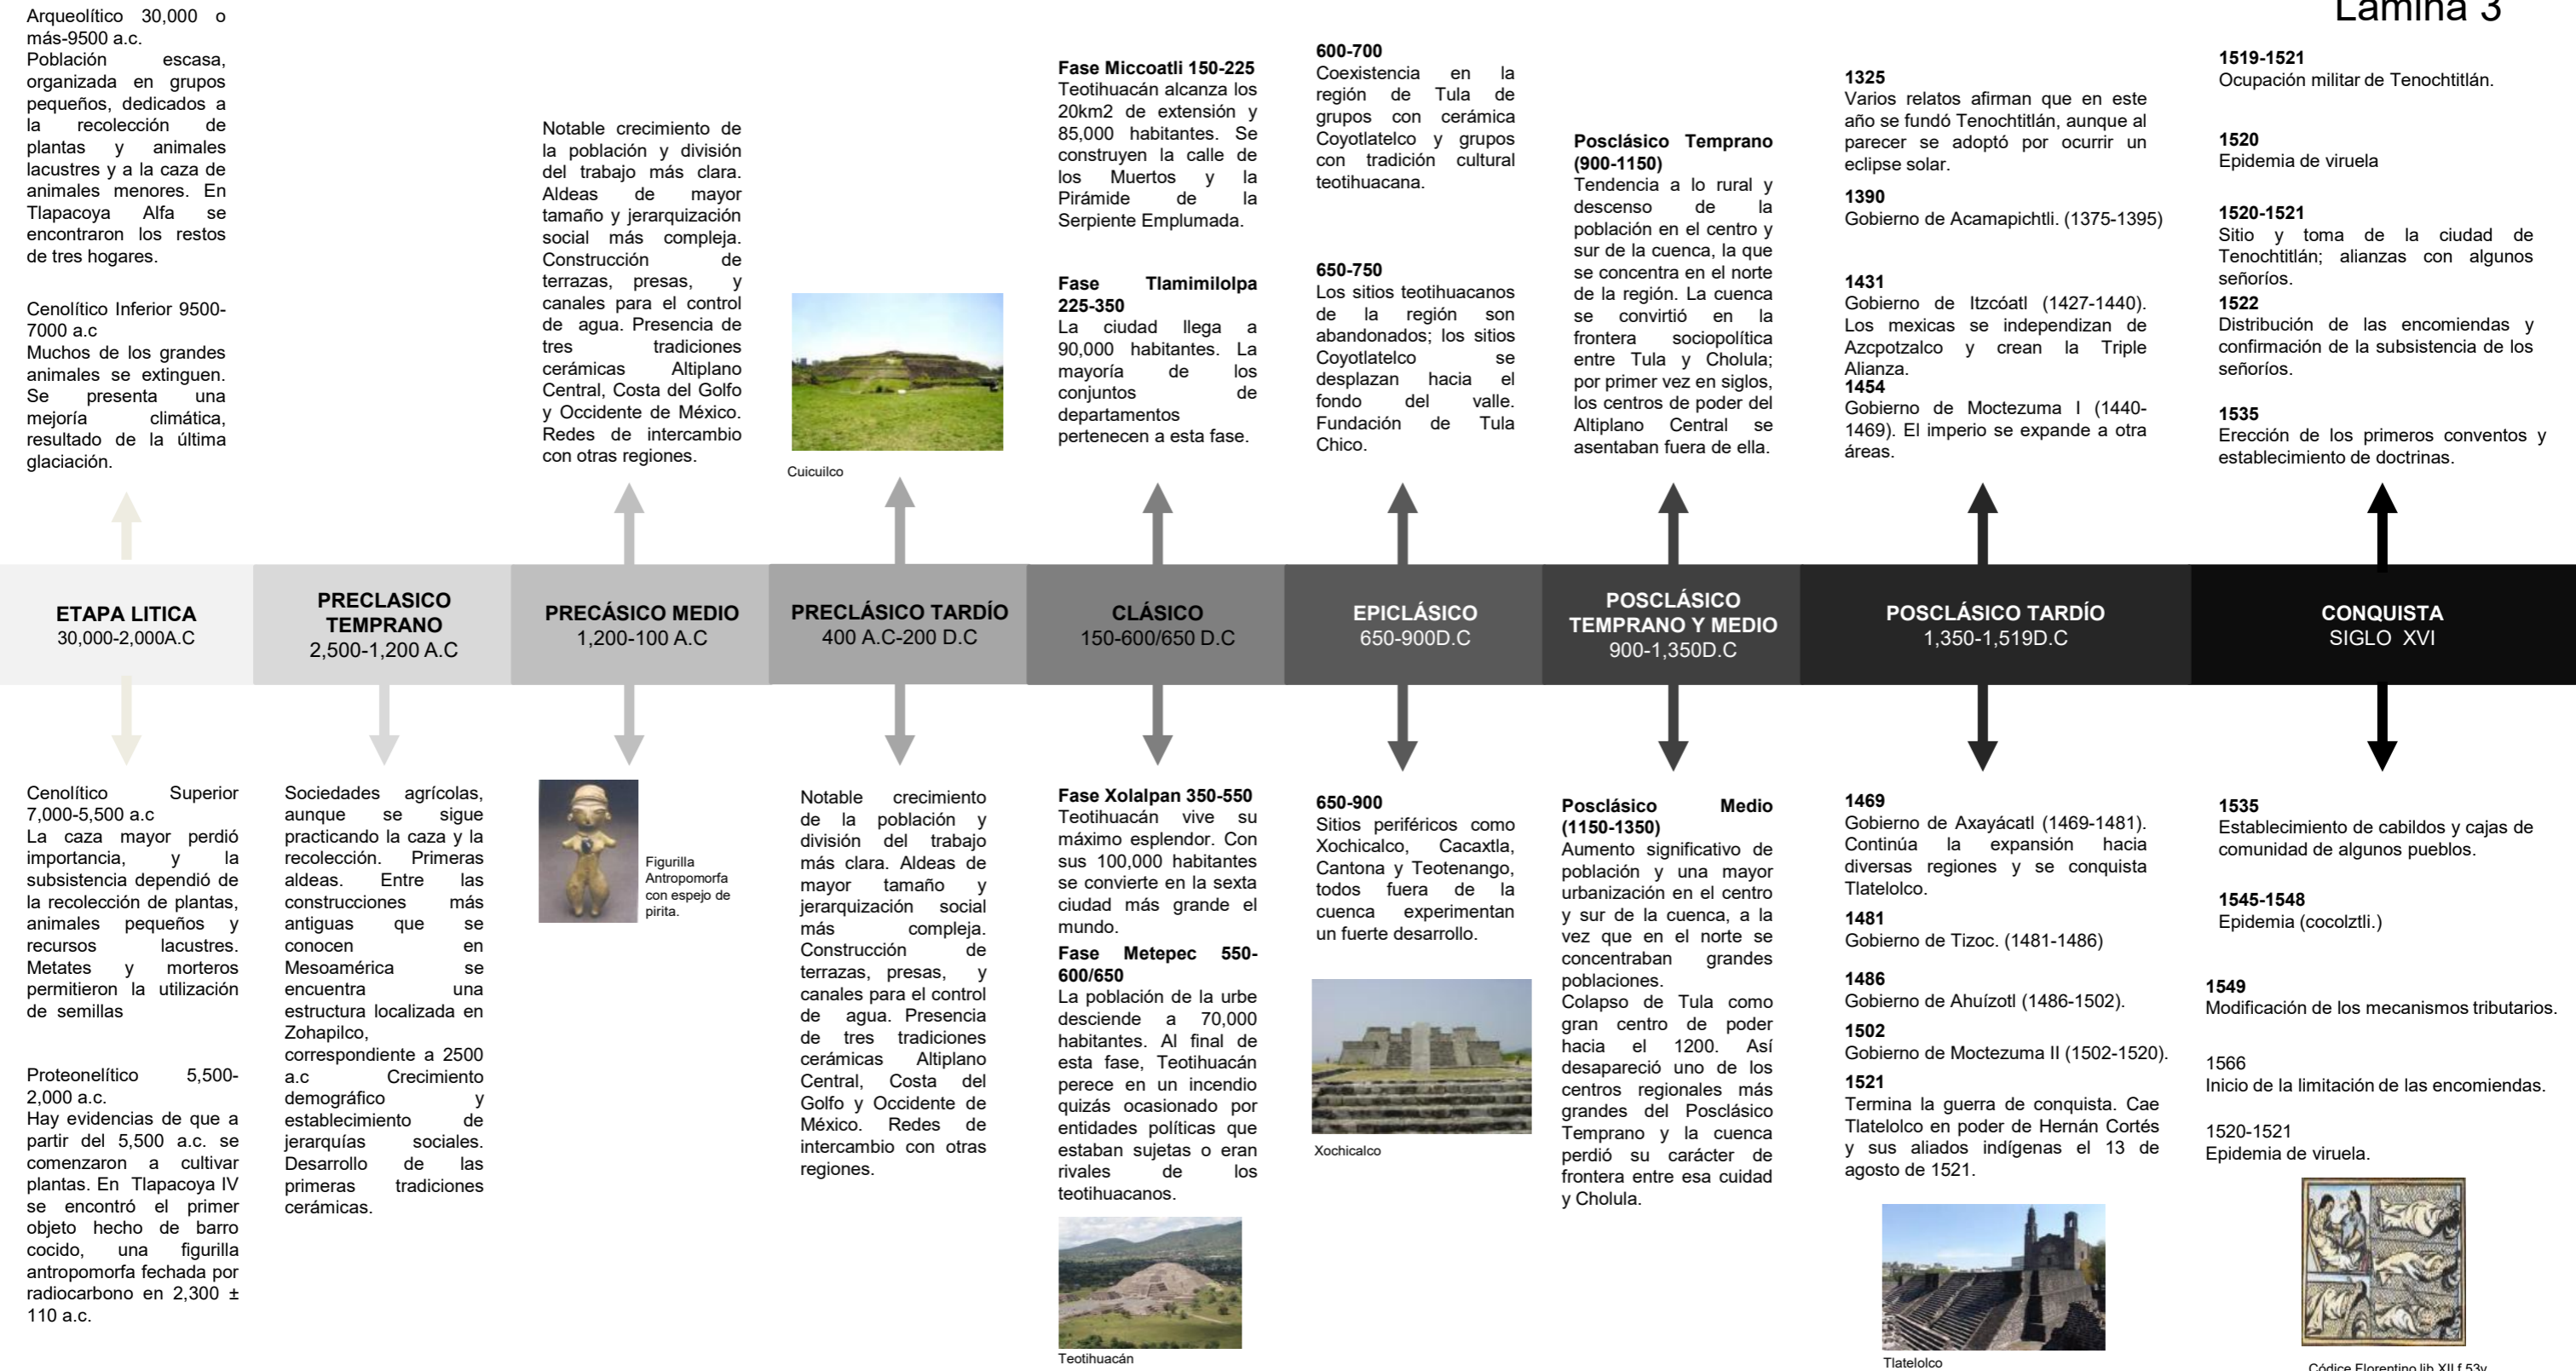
Lamina 3

Arqueolítico 30,000 o más-9500 a.c.
Población escasa, organizada en grupos pequeños, dedicados a la recolección de plantas y animales lacustres y a la caza de animales menores. En Tlapacoya Alfa se encontraron los restos de tres hogares.

Cenolítico Inferior 9500-7000 a.c
Muchos de los grandes animales se extinguen. Se presenta una mejoría climática, resultado de la última glaciación.

Notable crecimiento de la población y división del trabajo más clara. Aldeas de mayor tamaño y jerarquización social más compleja. Construcción de terrazas, presas, y canales para el control de agua. Presencia de tres tradiciones cerámicas Altiplano Central, Costa del Golfo y Occidente de México. Redes de intercambio con otras regiones.

Cuicuilco

Fase Miccoatli 150-225
Teotihuacán alcanza los 20km2 de extensión y 85,000 habitantes. Se construyen la calle de los Muertos y la Pirámide de la Serpiente Emplumada.

Fase Tlamimilolpa 225-350
La ciudad llega a 90,000 habitantes. La mayoría de los conjuntos de departamentos pertenecen a esta fase.

600-700
Coexistencia en la región de Tula de grupos con cerámica Coyotlatelco y grupos con tradición cultural teotihuacana.

650-750
Los sitios teotihuacanos de la región son abandonados; los sitios Coyotlatelco se desplazan hacia el fondo del valle. Fundación de Tula Chico.

Posclásico Temprano (900-1150)
Tendencia a lo rural y descenso de la población en el centro y sur de la cuenca, la que se concentra en el norte de la región. La cuenca se convirtió en la frontera sociopolítica entre Tula y Cholula; por primer vez en siglos, los centros de poder del Altiplano Central se asentaban fuera de ella.

1325
Varios relatos afirman que en este año se fundó Tenochtitlán, aunque al parecer se adoptó por ocurrir un eclipse solar.
1390
Gobierno de Acamapichtli. (1375-1395)

1431
Gobierno de Itzcóatl (1427-1440). Los mexicas se independizan de Azcpotzalco y crean la Triple Alianza.
1454
Gobierno de Moctezuma I (1440-1469). El imperio se expande a otra áreas.

1519-1521
Ocupación militar de Tenochtitlán.

1520
Epidemia de viruela

1520-1521
Sitio y toma de la ciudad de Tenochtitlán; alianzas con algunos señoríos.
1522
Distribución de las encomiendas y confirmación de la subsistencia de los señoríos.

1535
Erección de los primeros conventos y establecimiento de doctrinas.

ETAPA LITICA
30,000-2,000A.C

PRECLASICO TEMPRANO
2,500-1,200 A.C

PRECÁSICO MEDIO
1,200-100 A.C

PRECLÁSICO TARDÍO
400 A.C-200 D.C

CLÁSICO
150-600/650 D.C

EPICLÁSICO
650-900D.C

POSCLÁSICO TEMPRANO Y MEDIO
900-1,350D.C

POSCLÁSICO TARDÍO
1,350-1,519D.C

CONQUISTA
SIGLO XVI

Cenolítico Superior 7,000-5,500 a.c
La caza mayor perdió importancia, y la subsistencia dependió de la recolección de plantas, animales pequeños y recursos lacustres. Metates y morteros permitieron la utilización de semillas

Proteonelítico 5,500-2,000 a.c.
Hay evidencias de que a partir del 5,500 a.c. se comenzaron a cultivar plantas. En Tlapacoya IV se encontró el primer objeto hecho de barro cocido, una figurilla antropomorfa fechada por radiocarbono en 2,300 ± 110 a.c.

Sociedades agrícolas, aunque se sigue practicando la caza y la recolección. Primeras aldeas. Entre las construcciones más antiguas que se conocen en Mesoamérica se encuentra una estructura localizada en Zohapilco, correspondiente a 2500 a.c Crecimiento demográfico y establecimiento de jerarquías sociales. Desarrollo de las primeras tradiciones cerámicas.

Figurilla Antropomorfa con espejo de pirita.

Notable crecimiento de la población y división del trabajo más clara. Aldeas de mayor tamaño y jerarquización social más compleja. Construcción de terrazas, presas, y canales para el control de agua. Presencia de tres tradiciones cerámicas Altiplano Central, Costa del Golfo y Occidente de México. Redes de intercambio con otras regiones.

Fase Xolalpan 350-550
Teotihuacán vive su máximo esplendor. Con sus 100,000 habitantes se convierte en la sexta ciudad más grande el mundo.
Fase Metepec 550-600/650
La población de la urbe desciende a 70,000 habitantes. Al final de esta fase, Teotihuacán perece en un incendio quizás ocasionado por entidades políticas que estaban sujetas o eran rivales de los teotihuacanos.

Teotihuacán

650-900
Sitios periféricos como Xochicalco, Cacaxtla, Cantona y Teotenango, todos fuera de la cuenca experimentan un fuerte desarrollo.

Xochicalco

Posclásico Medio (1150-1350)
Aumento significativo de población y una mayor urbanización en el centro y sur de la cuenca, a la vez que en el norte se concentraban grandes poblaciones.
Colapso de Tula como gran centro de poder hacia el 1200. Así desapareció uno de los centros regionales más grandes del Posclásico Temprano y la cuenca perdió su carácter de frontera entre esa cuidad y Cholula.

1469
Gobierno de Axayácatl (1469-1481). Continúa la expansión hacia diversas regiones y se conquista Tlatelolco.
1481
Gobierno de Tizoc. (1481-1486)

1486
Gobierno de Ahuízotl (1486-1502).
1502
Gobierno de Moctezuma II (1502-1520).
1521
Termina la guerra de conquista. Cae Tlatelolco en poder de Hernán Cortés y sus aliados indígenas el 13 de agosto de 1521.

Tlatelolco

1535
Establecimiento de cabildos y cajas de comunidad de algunos pueblos.

1545-1548
Epidemia (cocolztli.)

1549
Modificación de los mecanismos tributarios.

1566
Inicio de la limitación de las encomiendas.

1520-1521
Epidemia de viruela.

Códice Florentino lib XII f 53v